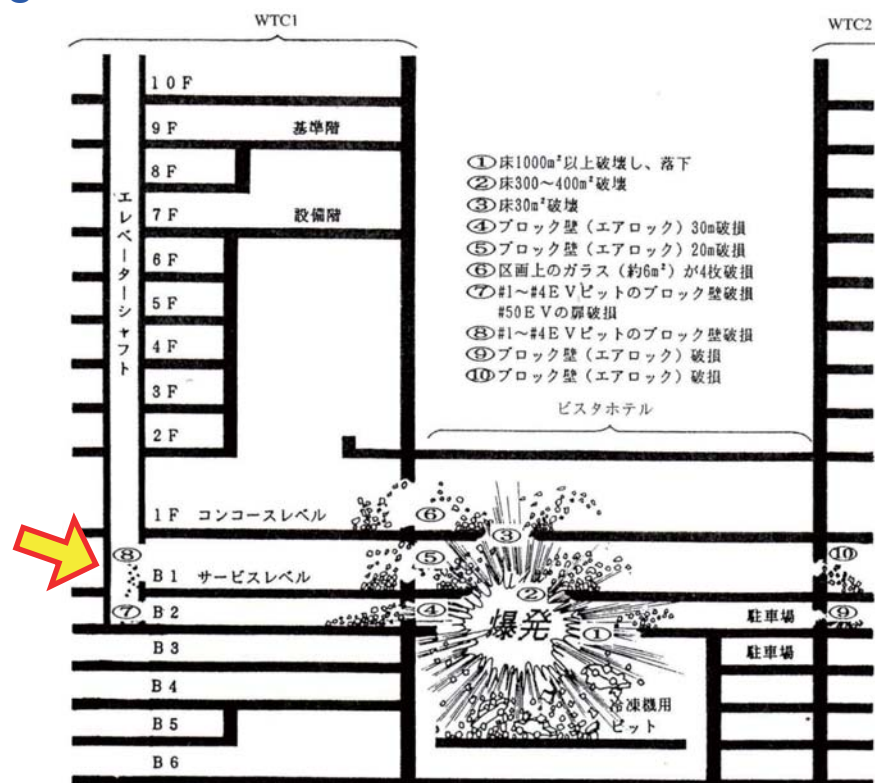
WTC1

WTC2

10F
9F 基準階
8F
7F 設備階
6F
5F
4F
3F
2F
1F コンコースレベル
B1 サービスレベル
B2
B3
B4
B5
B6

エレベーターシャフト

①床1000m²以上破壊し、落下
②床300～400m²破壊
③床30m²破壊
④ブロック壁（エアロック）30m破損
⑤ブロック壁（エアロック）20m破損
⑥区画上のガラス（約6m²）が4枚破損
⑦#1～#4EVピットのブロック壁破損 #50EVの扉破損
⑧#1～#4EVピットのブロック壁破損
⑨ブロック壁（エアロック）破損
⑩ブロック壁（エアロック）破損

ビスタホテル

⑥ ③ ⑤ ② ④ ① ⑧ ⑦ ⑩ ⑨

爆発

駐車場
駐車場

冷凍機用ピット